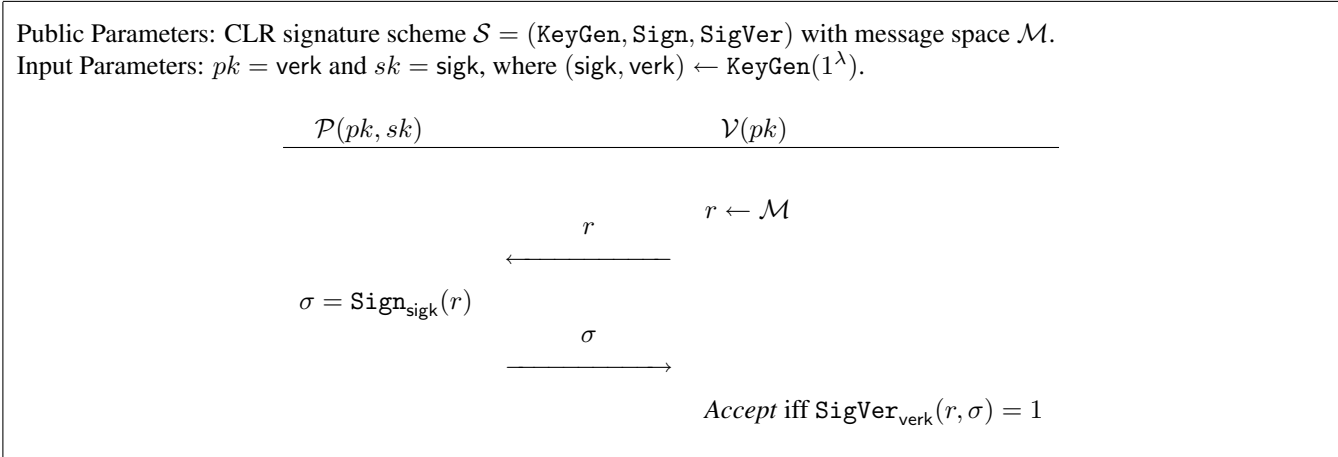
Public Parameters: CLR signature scheme $\mathcal{S} = (\texttt{KeyGen}, \texttt{Sign}, \texttt{SigVer})$ with message space $\mathcal{M}$.
Input Parameters: $pk = \mathsf{verk}$ and $sk = \mathsf{sigk}$, where $(\mathsf{sigk}, \mathsf{verk}) \leftarrow \texttt{KeyGen}(1^\lambda)$.

$\mathcal{P}(pk, sk)$ $\mathcal{V}(pk)$

$r \leftarrow \mathcal{M}$

$r$

$\longleftarrow$

$\sigma = \texttt{Sign}_{\mathsf{sigk}}(r)$

$\sigma$

$\longrightarrow$

*Accept* iff $\texttt{SigVer}_{\mathsf{verk}}(r, \sigma) = 1$